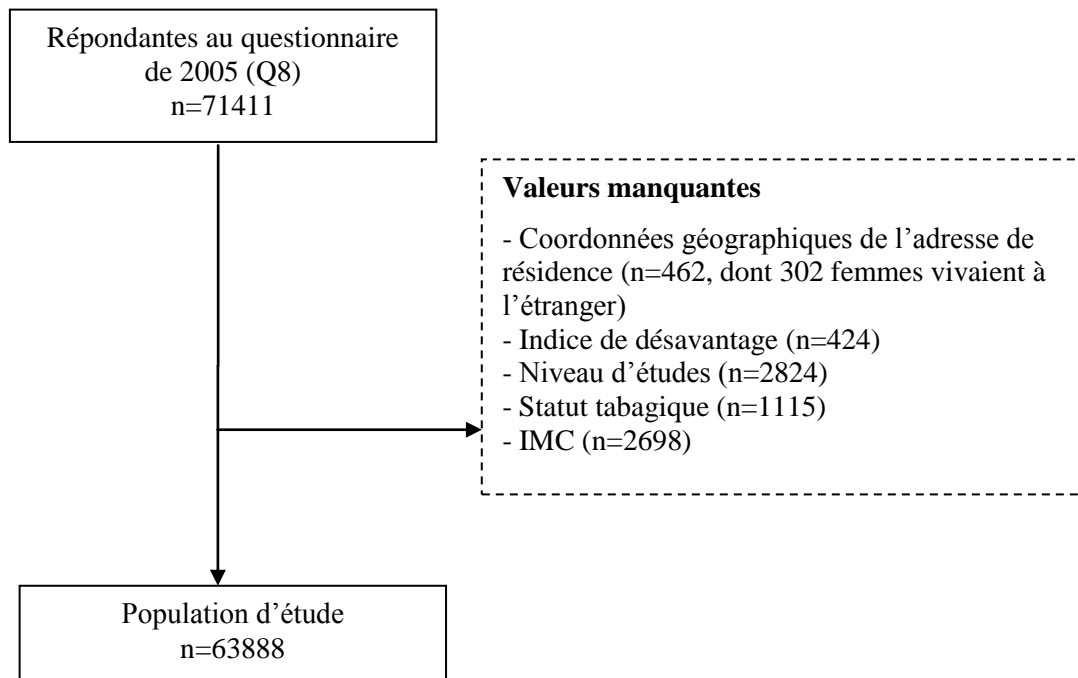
Répondantes au questionnaire de 2005 (Q8)
n=71411

**Valeurs manquantes**

- Coordonnées géographiques de l'adresse de résidence (n=462, dont 302 femmes vivaient à l'étranger)
- Indice de désavantage (n=424)
- Niveau d'études (n=2824)
- Statut tabagique (n=1115)
- IMC (n=2698)

Population d'étude
n=63888